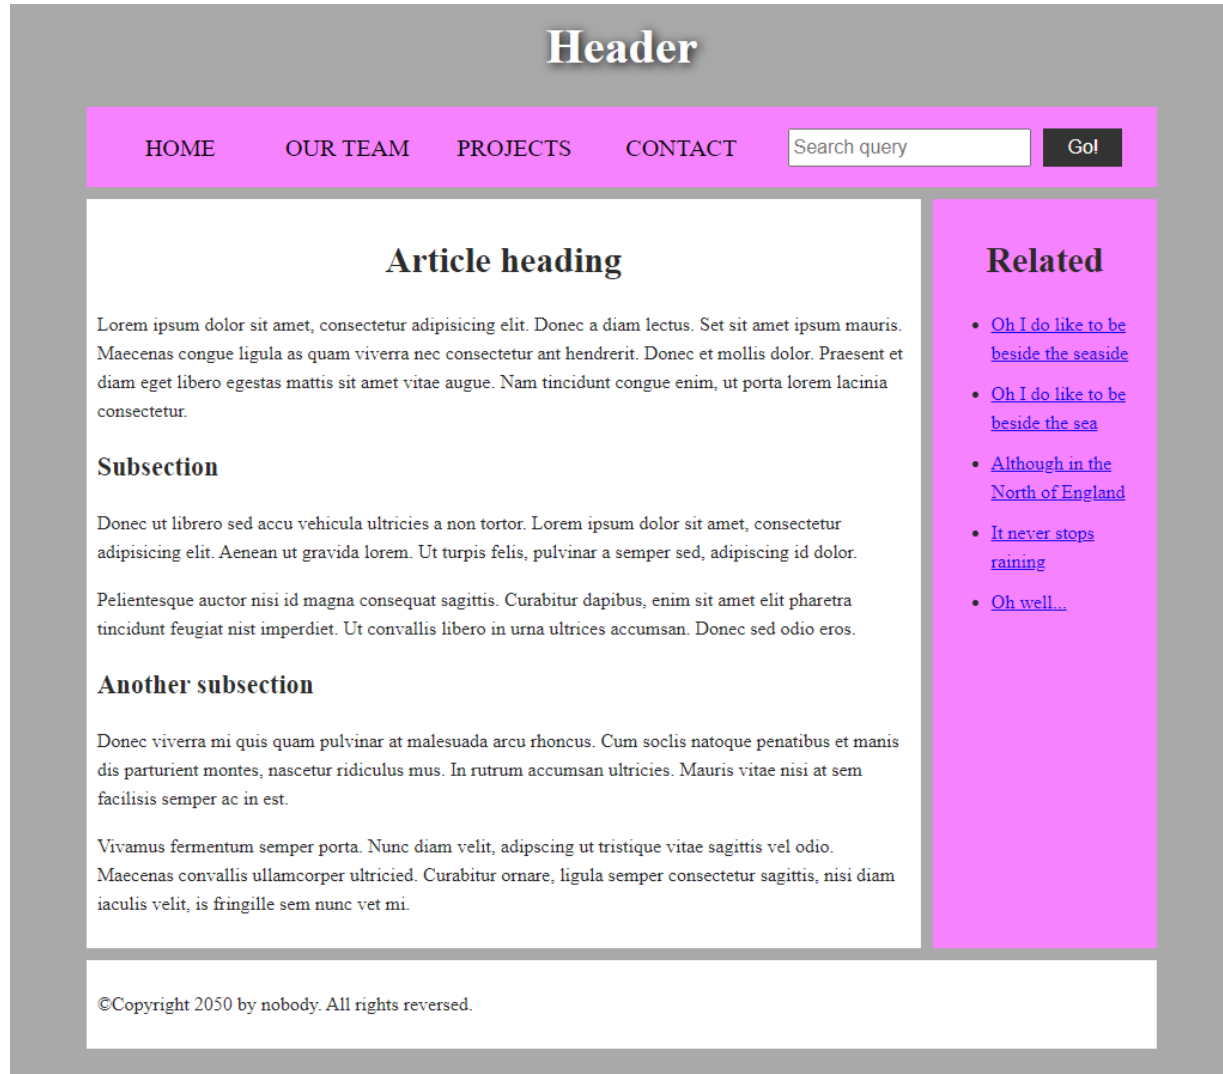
Header

HOME OUR TEAM PROJECTS CONTACT Search query Go!

Article heading

Lorem ipsum dolor sit amet, consectetur adipisicing elit. Donec a diam lectus. Set sit amet ipsum mauris. Maecenas congue ligula as quam viverra nec consectetur ant hendrerit. Donec et mollis dolor. Praesent et diam eget libero egestas mattis sit amet vitae augue. Nam tincidunt congue enim, ut porta lorem lacinia consectetur.

Subsection

Donec ut librero sed accu vehicula ultricies a non tortor. Lorem ipsum dolor sit amet, consectetur adipisicing elit. Aenean ut gravida lorem. Ut turpis felis, pulvinar a semper sed, adipiscing id dolor.

Pelientesque auctor nisi id magna consequat sagittis. Curabitur dapibus, enim sit amet elit pharetra tincidunt feugiat nist imperdiet. Ut convallis libero in urna ultrices accumsan. Donec sed odio eros.

Another subsection

Donec viverra mi quis quam pulvinar at malesuada arcu rhoncus. Cum soclis natoque penatibus et manis dis parturient montes, nascetur ridiculus mus. In rutrum accumsan ultricies. Mauris vitae nisi at sem facilisis semper ac in est.

Vivamus fermentum semper porta. Nunc diam velit, adipscing ut tristique vitae sagittis vel odio. Maecenas convallis ullamcorper ultricied. Curabitur ornare, ligula semper consectetur sagittis, nisi diam iaculis velit, is fringille sem nunc vet mi.

Related

- Oh I do like to be beside the seaside
- Oh I do like to be beside the sea
- Although in the North of England
- It never stops raining
- Oh well...

©Copyright 2050 by nobody. All rights reversed.